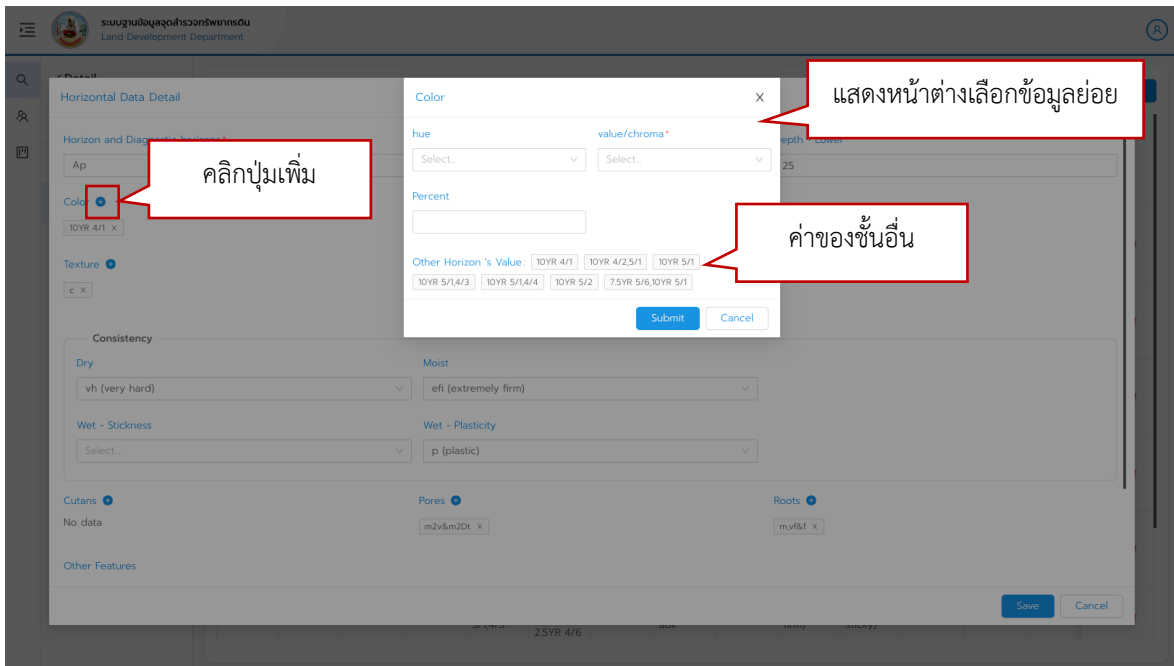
ระบบฐานข้อมูลจุดสำรวจทรัพยากรดิน
Land Development Department

< Detail

Horizontal Data Detail

Horizon and Diagnostic horizons*
Ap

Color
10YR 4/1 ×

Texture
c ×

Depth - Lower
25

Consistency
Dry
vh (very hard)
Moist
efi (extremely firm)
Wet - Stickness
Select..
Wet - Plasticity
p (plastic)

Cutans
No data
Pores
m2v&m2Dt ×
Roots
m;vf&f ×

Other Features

Save Cancel

Color ×
hue
Select..
value/chroma*
Select..
Percent

Other Horizon 's Value: 10YR 4/1 10YR 4/2,5/1 10YR 5/1 10YR 5/1,4/3 10YR 5/1,4/4 10YR 5/2 7.5YR 5/6,10YR 5/1

Submit Cancel

แสดงหน้าต่างเลือกข้อมูลย่อย

คลิกปุ่มเพิ่ม

ค่าของชั้นอื่น

5/1,4/3 2.5YR 4/6 fi(r) sticky)